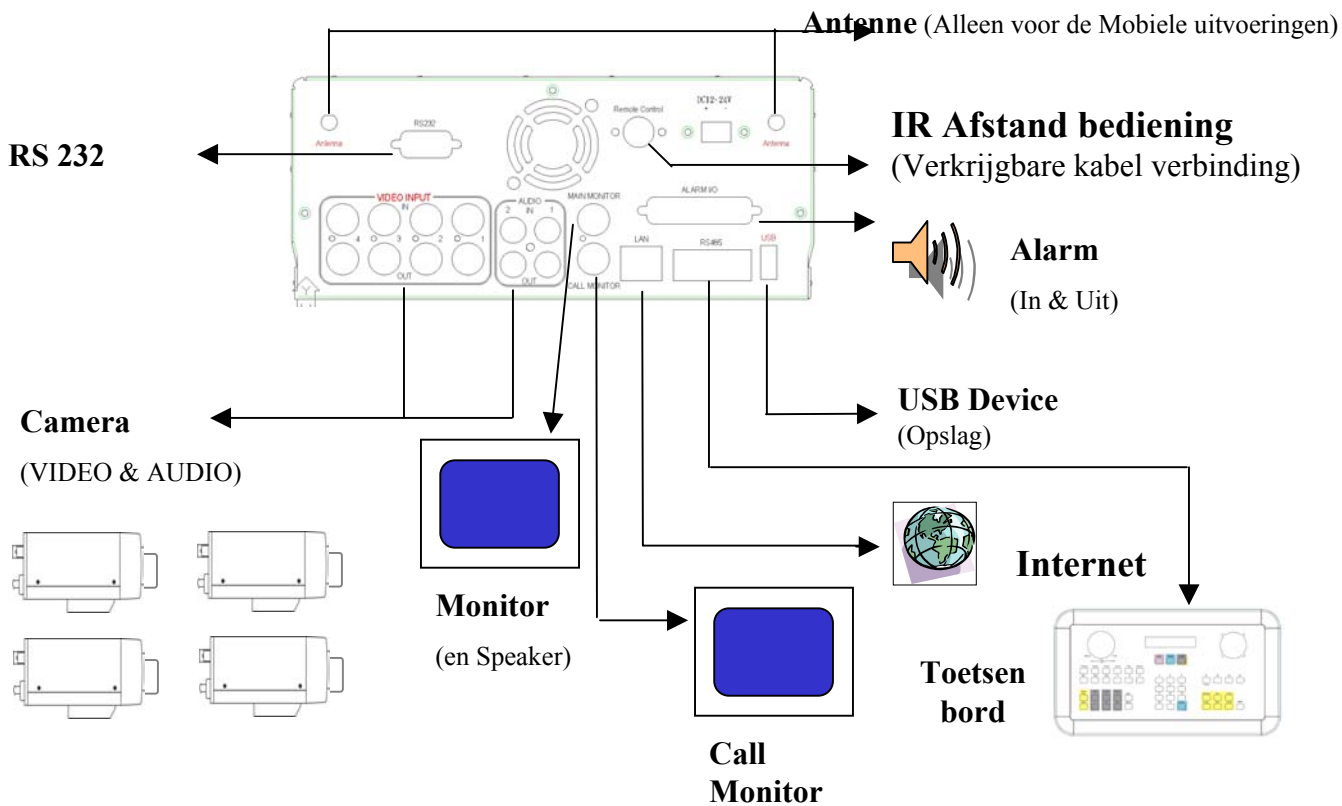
Antenne (Alleen voor de Mobiele uitvoeringen)

Antenna

RS232

Remote Control

DC12~24V

Antenna

IR Afstand bediening

(Verkrijgbare kabel verbinding)

RS 232

VIDEO INPUT

IN

4

3

2

1

OUT

AUDIO

2

IN

1

OUT

MAIN MONITOR

CALL MONITOR

ALARM I/O

LAN

RS485

USB

Alarm

(In & Uit)

USB Device

(Opslag)

Camera

(VIDEO & AUDIO)

Monitor

(en Speaker)

Internet

Call Monitor

Toetsen bord